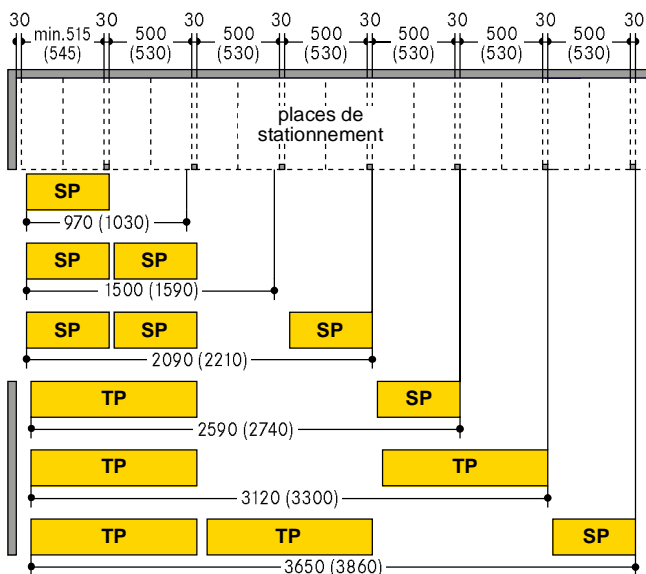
30 min.515 (545) 30 500 (530) 30 500 (530) 30 500 (530) 30 500 (530) 30 500 (530) 30 500 (530) 30

places de stationnement

SP
970 (1030)

SP SP
1500 (1590)

SP SP SP
2090 (2210)

TP SP
2590 (2740)

TP TP
3120 (3300)

TP TP SP
3650 (3860)